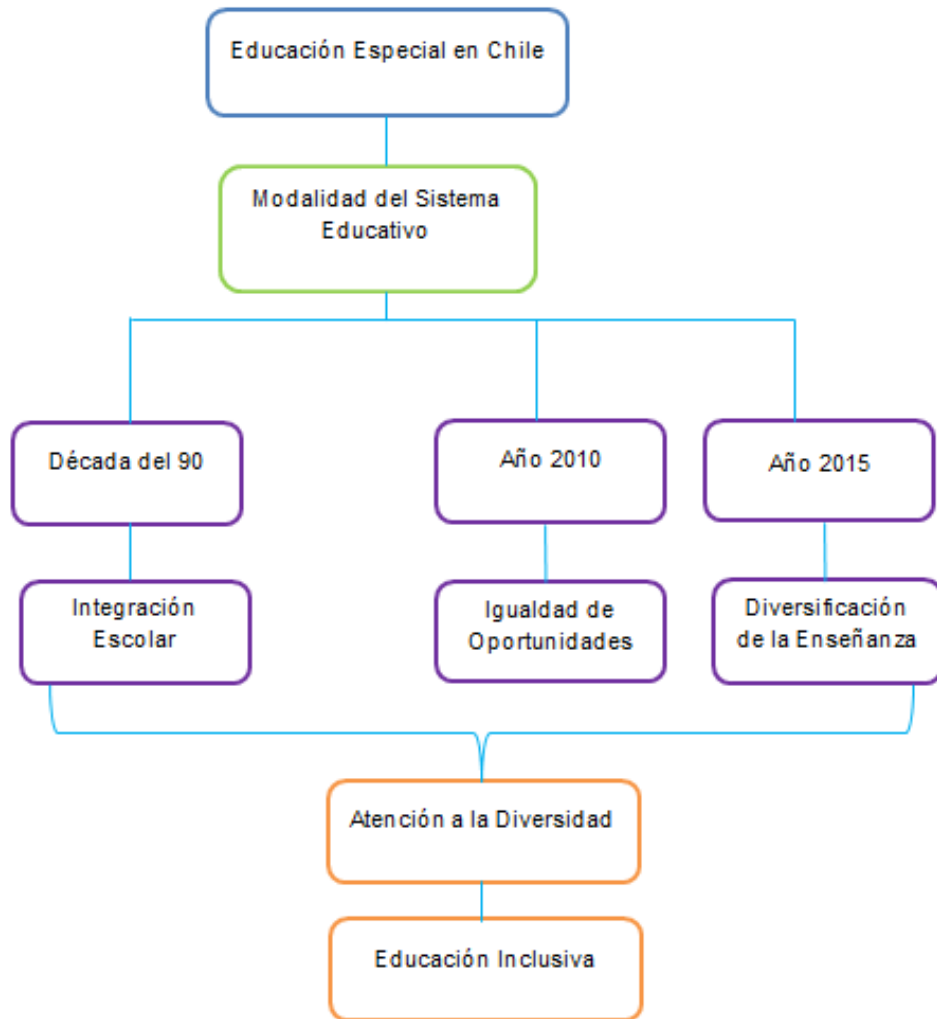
Educación Especial en Chile

Modalidad del Sistema Educativo

Década del 90

Año 2010

Año 2015

Integración Escolar

Igualdad de Oportunidades

Diversificación de la Enseñanza

Atención a la Diversidad

Educación Inclusiva